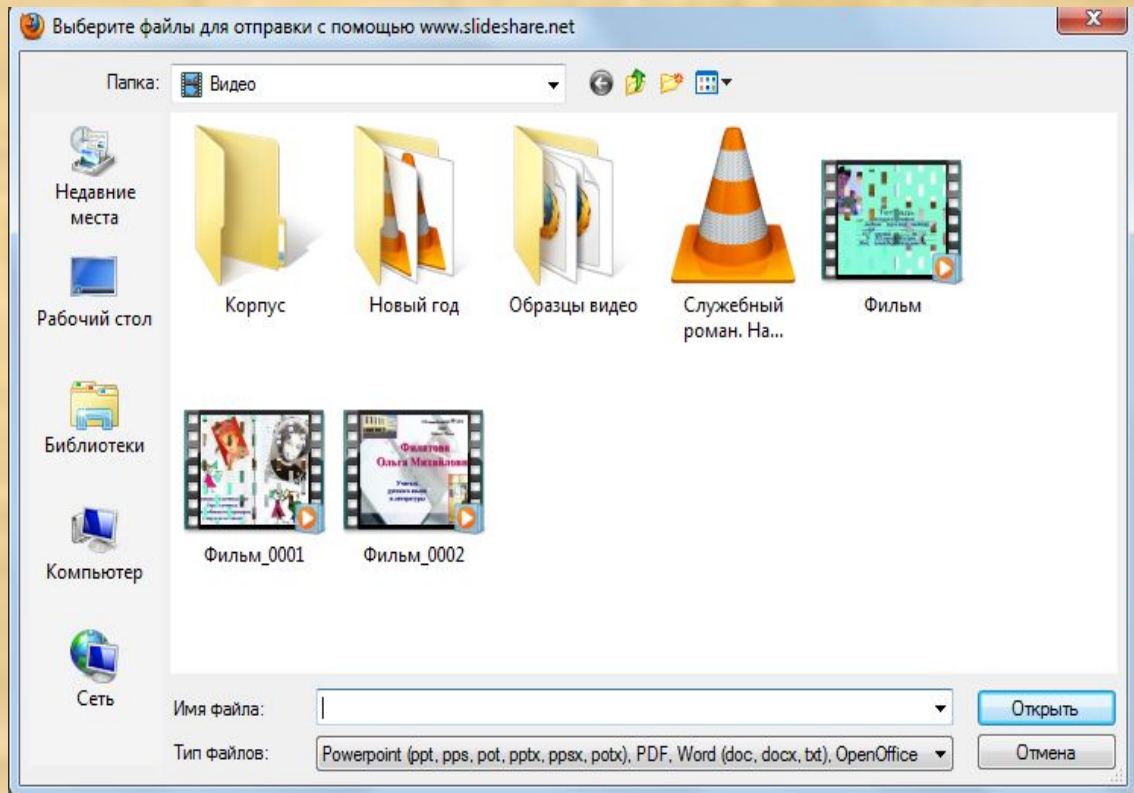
Выберите файлы для отправки с помощью www.slideshare.net

Папка: Видео

Недавние места

Рабочий стол

Библиотеки

Компьютер

Сеть

Корпус

Новый год

Образцы видео

Служебный роман. На...

Фильм

Фильм_0001

Фильм_0002

Имя файла:

Тип файлов: Powerpoint (ppt, pps, pot, pptx, ppsx, potx), PDF, Word (doc, docx, txt), OpenOffice

Открыть

Отмена